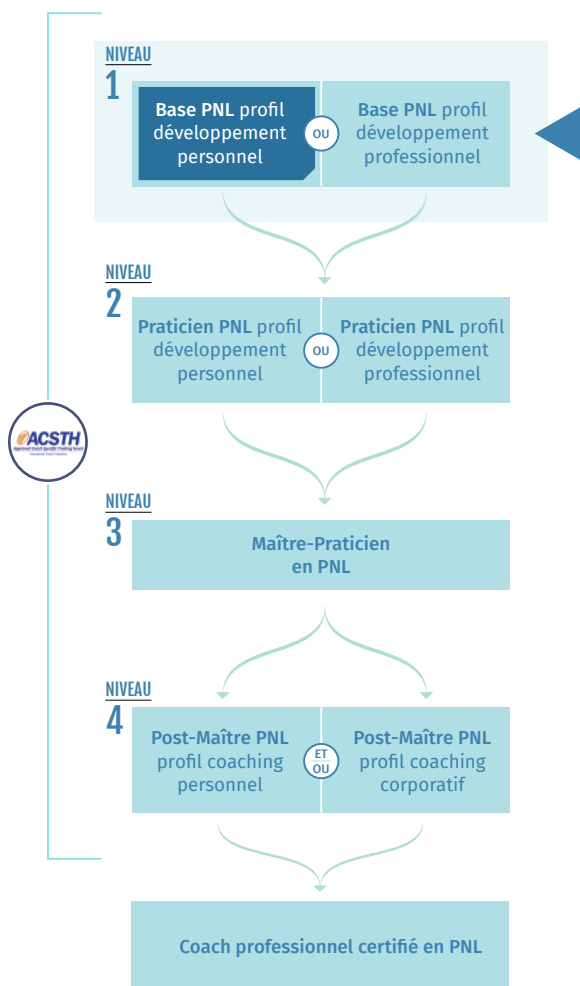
NIVEAU
1

Base PNL profil développement personnel

OU

Base PNL profil développement professionnel

NIVEAU
2

Praticien PNL profil développement personnel

OU

Praticien PNL profil développement professionnel

ACSTH
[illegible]

NIVEAU
3

Maître-Praticien en PNL

NIVEAU
4

Post-Maître PNL profil coaching personnel

ET OU

Post-Maître PNL profil coaching corporatif

Coach professionnel certifié en PNL